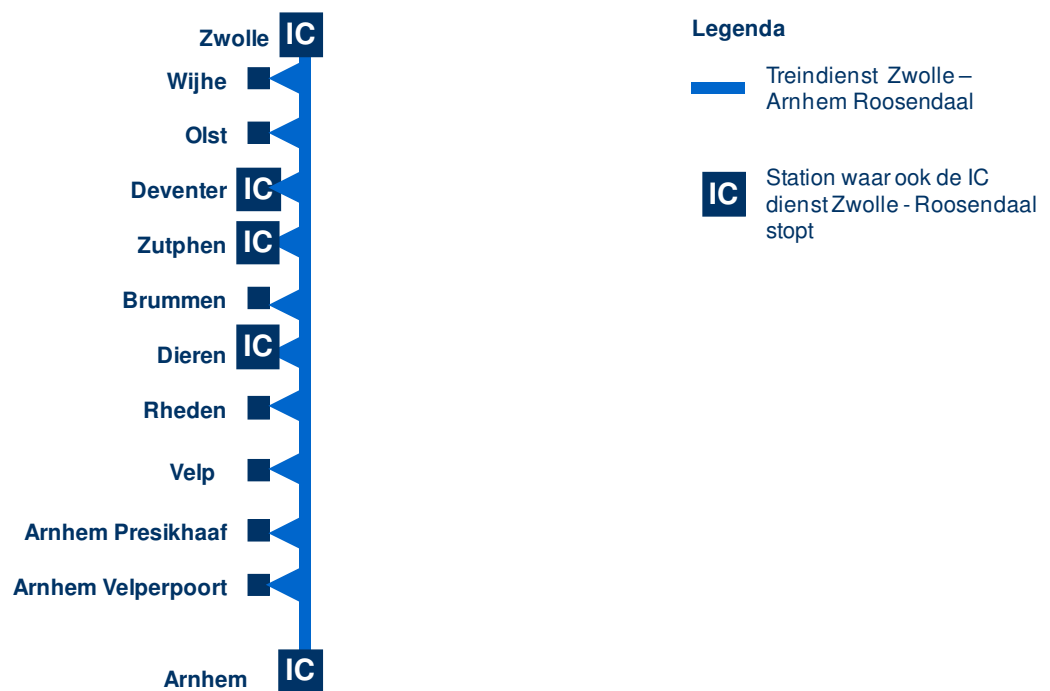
Zwolle IC
Wijhe
Olst
Deventer IC
Zutphen IC
Brummen
Dieren IC
Rheden
Velp
Arnhem Presikhaaf
Arnhem Velperpoort
Arnhem IC

Legenda

Treindienst Zwolle – Arnhem Roosendaal

IC Station waar ook de IC dienst Zwolle - Roosendaal stopt